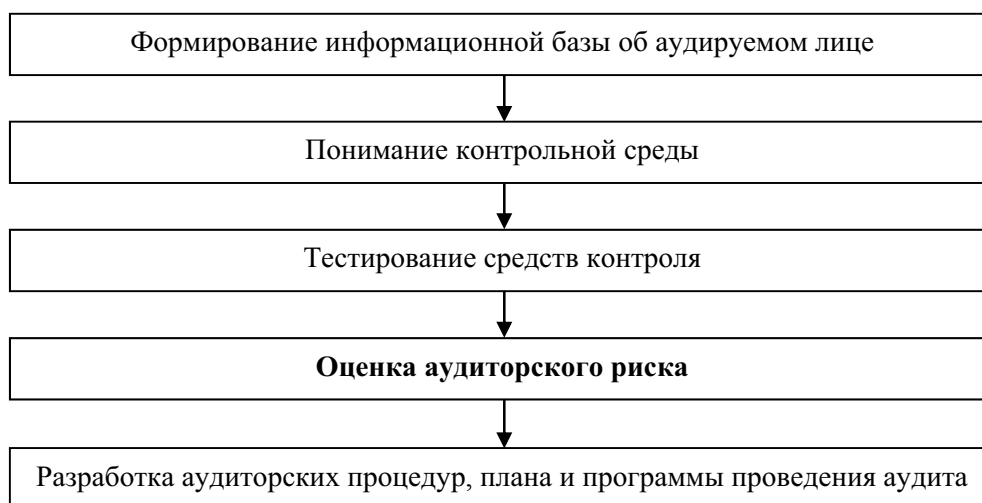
Формирование информационной базы об аудируемом лице

Понимание контрольной среды

Тестирование средств контроля

**Оценка аудиторского риска**

Разработка аудиторских процедур, плана и программы проведения аудита